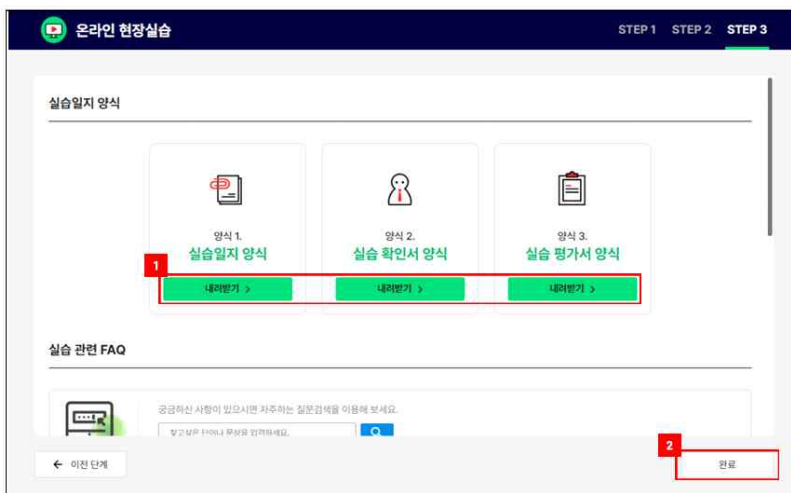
온라인 현장실습

STEP 1 STEP 2 STEP 3

실습일지 양식

양식 1.
실습일지 양식
내려받기 >

양식 2.
실습 확인서 양식
내려받기 >

양식 3.
실습 평가서 양식
내려받기 >

1

실습 관련 FAQ

궁금하신 사항이 있으시면 자주하는 질문검색을 이용해 보세요.

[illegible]

← 이전 단계

2

완료